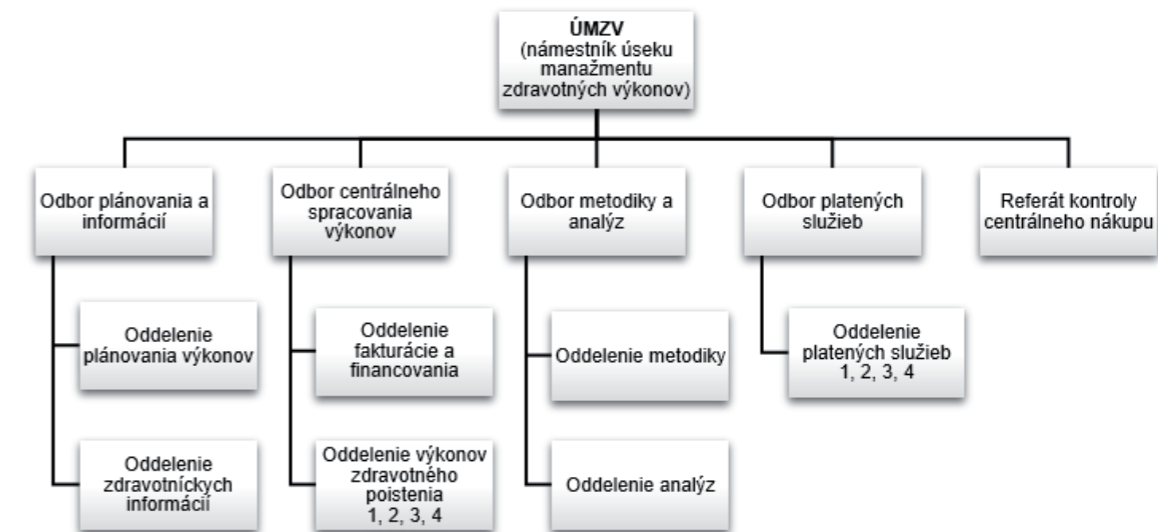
ÚMZV
(námestník úseku manažmentu zdravotných výkonov)

Odbor plánovania a informácií

Oddelenie plánovania výkonov

Oddelenie zdravotníckych informácií

Odbor centrálneho spracovania výkonov

Oddelenie fakturácie a financovania

Oddelenie výkonov zdravotného poistenia 1, 2, 3, 4

Odbor metodiky a analýz

Oddelenie metodiky

Oddelenie analýz

Odbor platených služieb

Oddelenie platených služieb 1, 2, 3, 4

Referát kontroly centrálneho nákupu